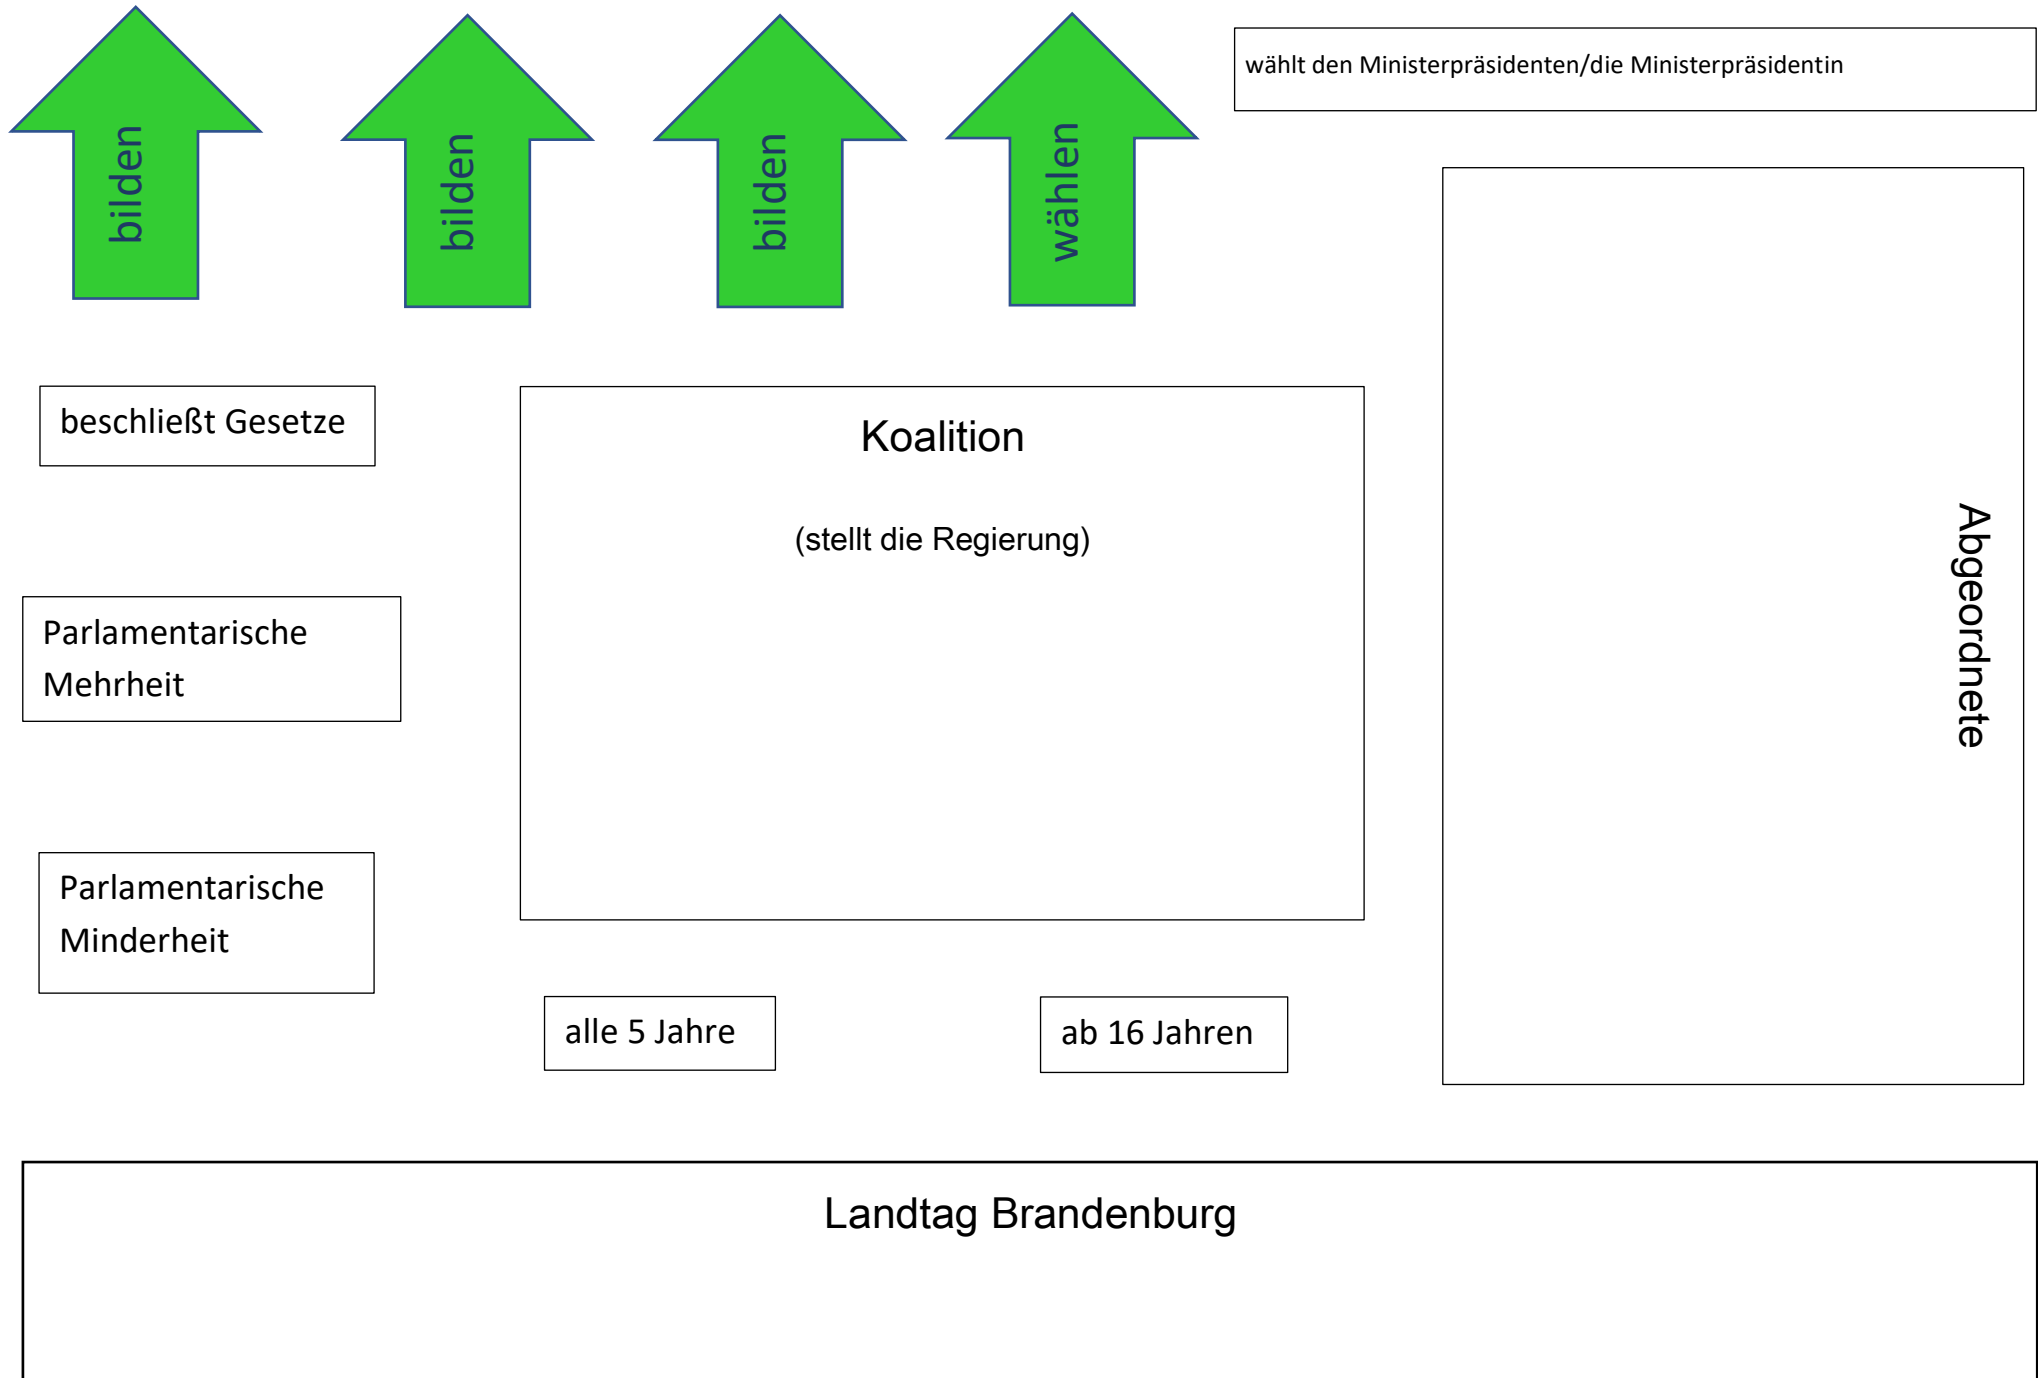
bilden

bilden

bilden

wählen

wählt den Ministerpräsidenten/die Ministerpräsidentin

beschließt Gesetze

Koalition

(stellt die Regierung)

Abgeordnete

Parlamentarische Mehrheit

Parlamentarische Minderheit

alle 5 Jahre

ab 16 Jahren

Landtag Brandenburg